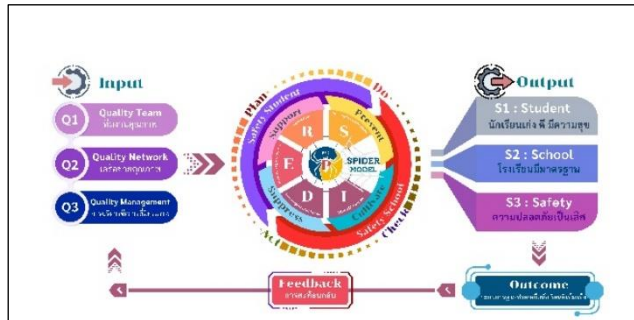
Input

Q1 Quality Team
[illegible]

Q2 Quality Network
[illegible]

Q3 Quality Management
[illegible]

Plan
Do
Check
Act
Safety Student
Safety School
Support
Prevent
Suppress
Controls
R
S
E
D
I
SPIDER MODEL

Output

S1 : Student
นักเรียนเก่ง ดี มีความสุข

S2 : School
โรงเรียนมีมาตรฐาน

S3 : Safety
ความปลอดภัยเป็นเลิศ

Feedback
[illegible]

Outcome
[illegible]